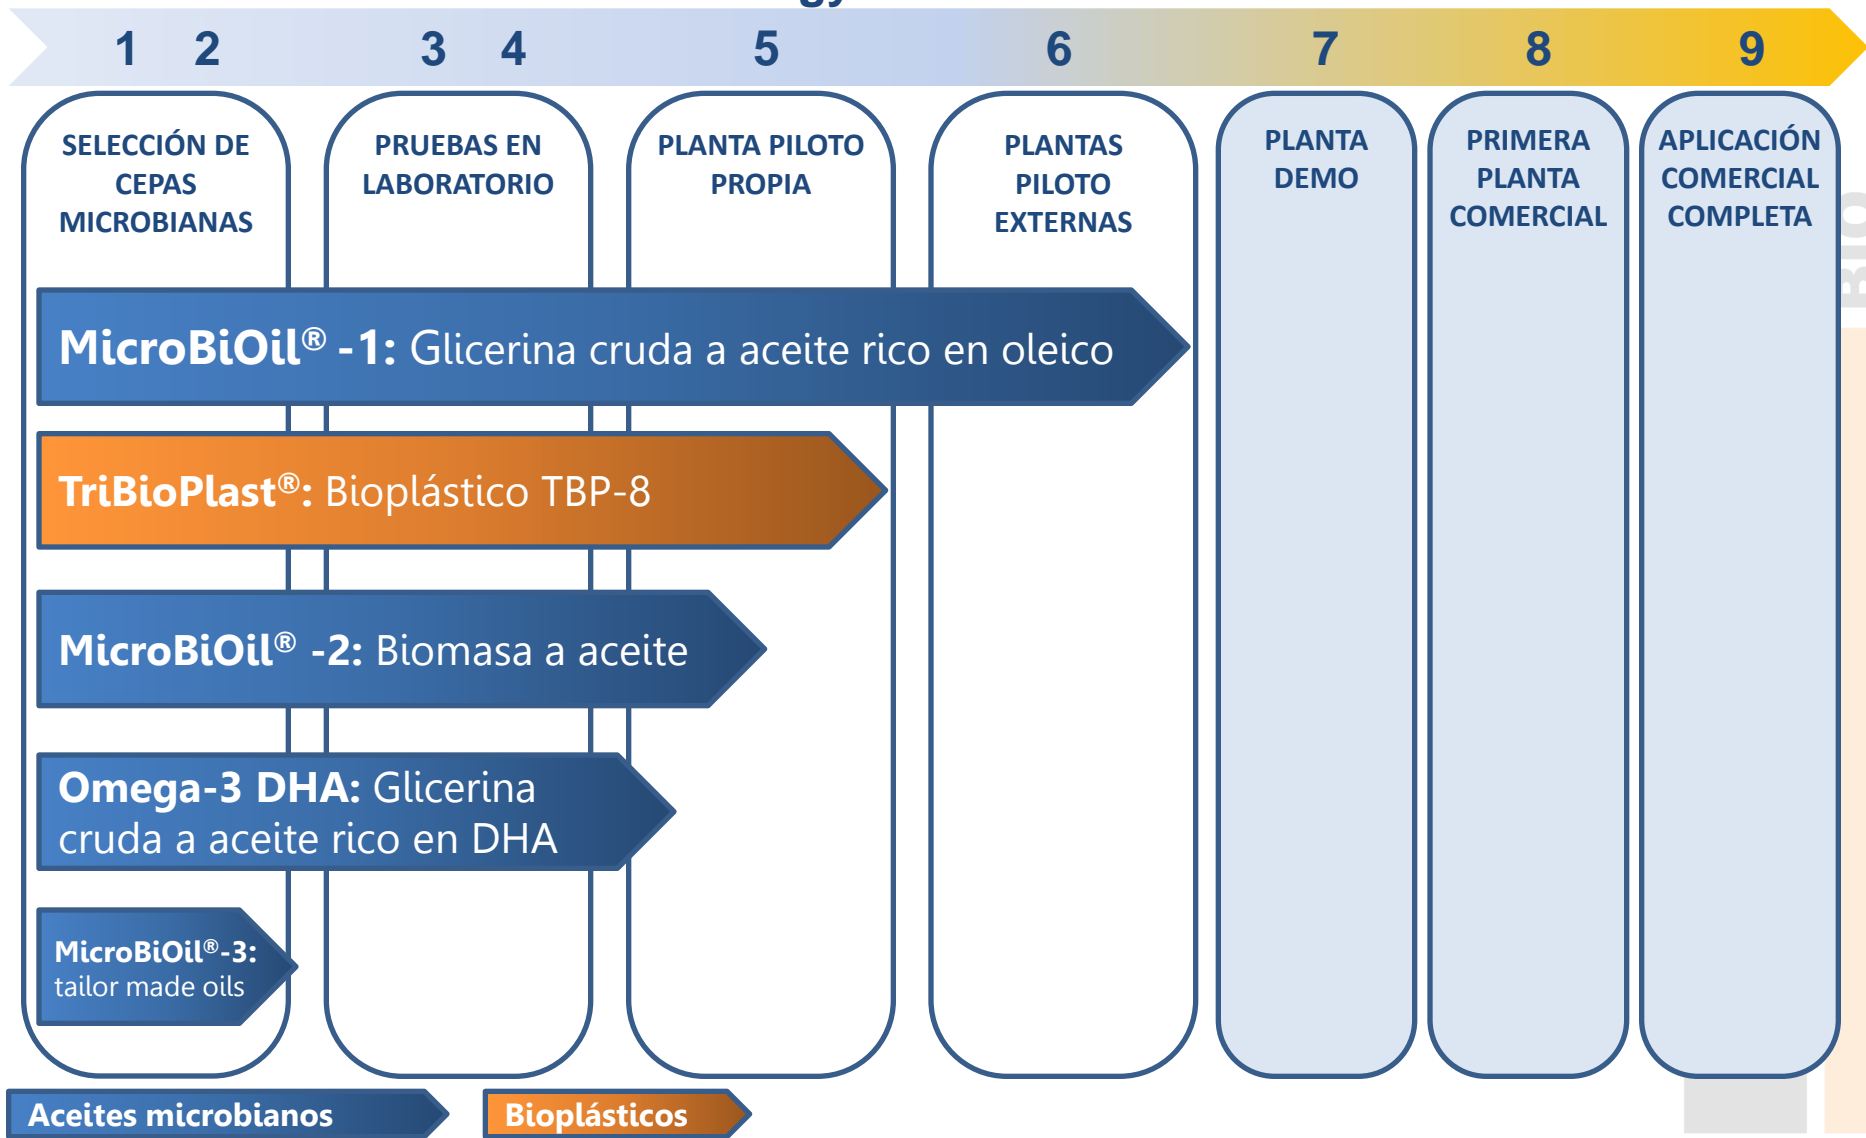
1 2 3 4 5 6 7 8 9

SELECCIÓN DE CEPAS MICROBIANAS

PRUEBAS EN LABORATORIO

PLANTA PILOTO PROPIA

PLANTAS PILOTO EXTERNAS

PLANTA DEMO

PRIMERA PLANTA COMERCIAL

APLICACIÓN COMERCIAL COMPLETA

MicroBiOil® -1: Glicerina cruda a aceite rico en oleico

TriBioPlast®: Bioplástico TBP-8

MicroBiOil® -2: Biomasa a aceite

Omega-3 DHA: Glicerina cruda a aceite rico en DHA

MicroBiOil®-3: tailor made oils

Aceites microbianos

Bioplásticos